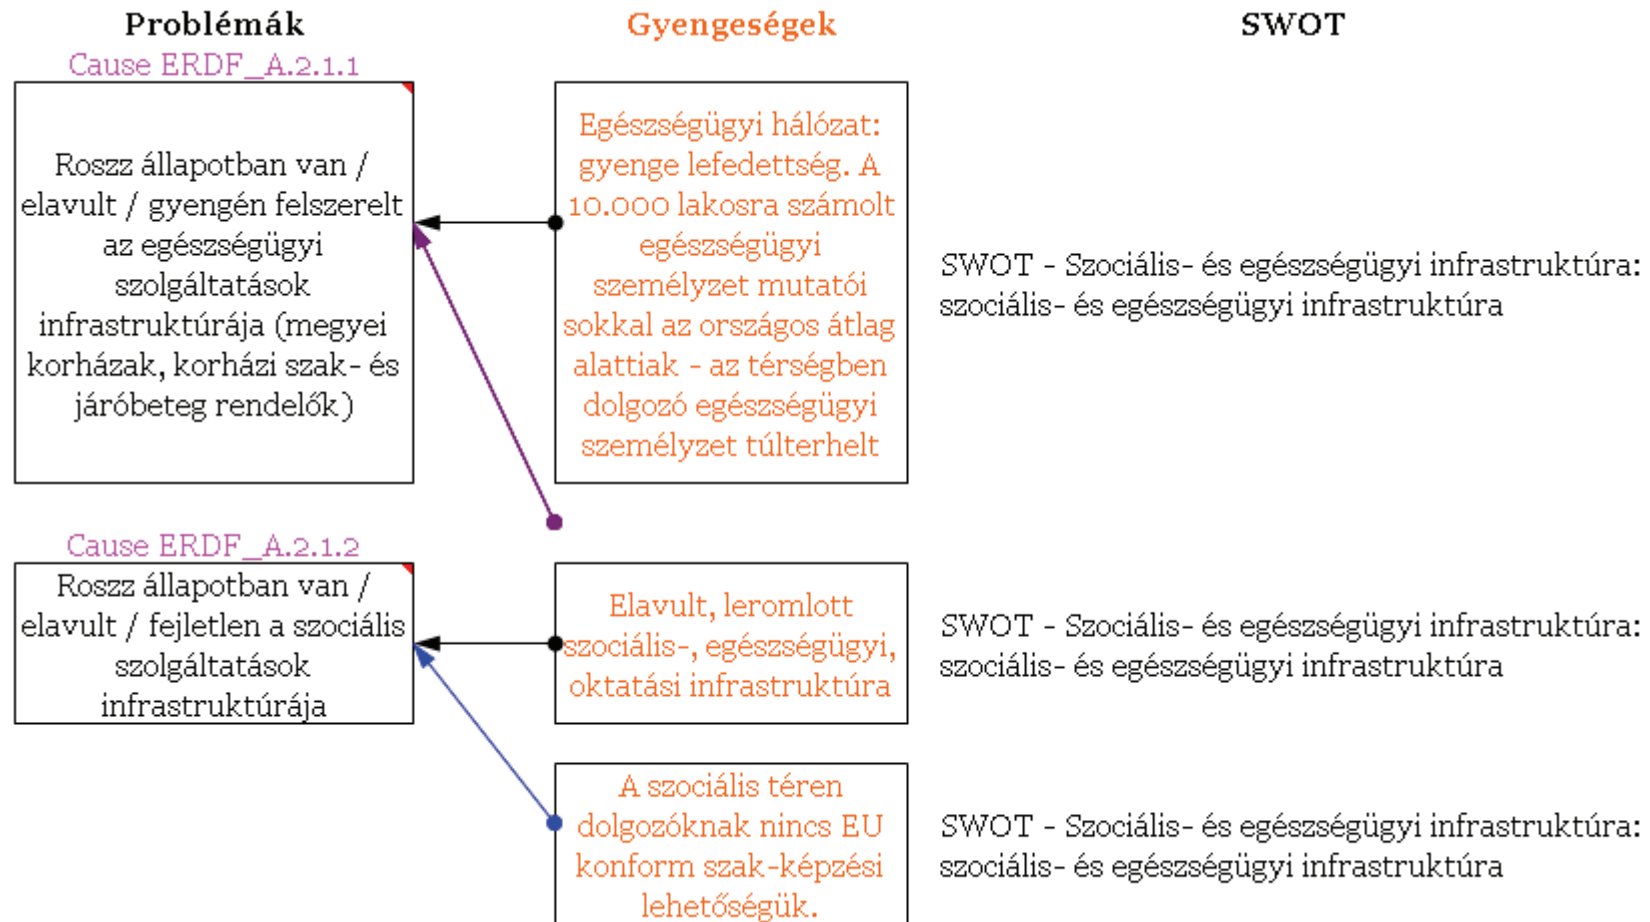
Problémák

Gyengeségek

SWOT

Cause ERDF_A.2.1.1

Roszz állapotban van / elavult / gyengén felszerelt az egészségügyi szolgáltatások infrastruktúrája (megyei korházak, korházi szak- és járóbeteg rendelők)

Egészségügyi hálózat: gyenge lefedettség. A 10.000 lakosra számolt egészségügyi személyzet mutatói sokkal az országos átlag alattiak - az térségben dolgozó egészségügyi személyzet túlterhelt

SWOT - Szociális- és egészségügyi infrastruktúra: szociális- és egészségügyi infrastruktúra

Cause ERDF_A.2.1.2

Roszz állapotban van / elavult / fejletlen a szociális szolgáltatások infrastruktúrája

Elavult, leromlott szociális-, egészségügyi, oktatási infrastruktúra

SWOT - Szociális- és egészségügyi infrastruktúra: szociális- és egészségügyi infrastruktúra

A szociális téren dolgozóknak nincs EU konform szak-képzési lehetőségük.

SWOT - Szociális- és egészségügyi infrastruktúra: szociális- és egészségügyi infrastruktúra